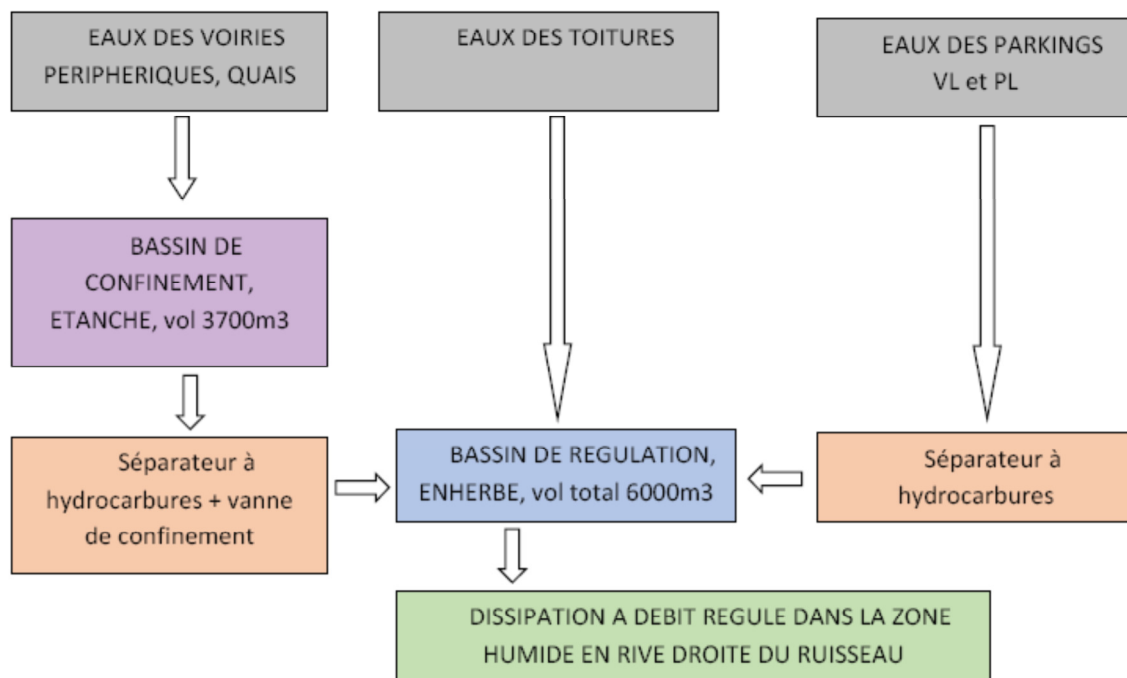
EAUX DES VOIRIES PERIPHERIQUES, QUAIS

EAUX DES TOITURES

EAUX DES PARKINGS VL et PL

BASSIN DE CONFINEMENT, ETANCHE, vol 3700m3

Séparateur à hydrocarbures + vanne de confinement

BASSIN DE REGULATION, ENHERBE, vol total 6000m3

Séparateur à hydrocarbures

DISSIPATION A DEBIT REGULE DANS LA ZONE HUMIDE EN RIVE DROITE DU RUISSEAU